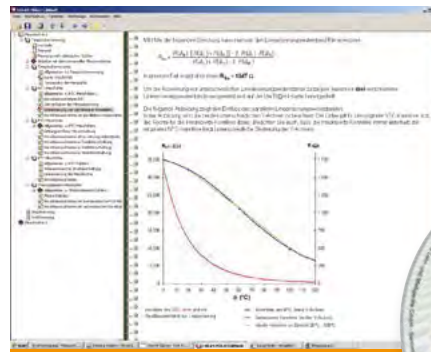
Mit Hilfe der folgenden Gleichung kann nun der Linearisierungswiderstand $R_{lin}$ berechnet werden:

$R_{lin} = \frac{R(\vartheta_1) \cdot R(\vartheta_2) + R(\vartheta_2) \cdot R(\vartheta_3) - 2 \cdot R(\vartheta_1) \cdot R(\vartheta_3)}{R(\vartheta_1) + R(\vartheta_3) - 2 \cdot R(\vartheta_2)}$

In unserem Fall ergibt sich dann $R_{lin} = 1587\ \Omega$.

Die folgende Abbildung zeigt den Einfluss des parallelen Linearisierungswiderstandes.

$R_{NTC}$ (Ω)

$\vartheta$ (°C)

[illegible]